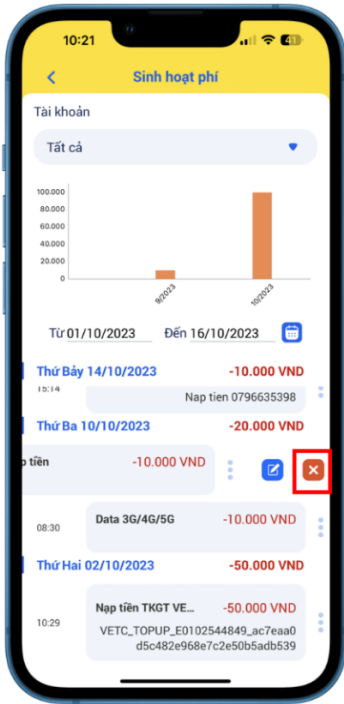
10:21

41

Sinh hoạt phí

Tài khoản

Tất cả

100.000
80.000
60.000
40.000
20.000
0

9/2023
10/2023

Từ 01/10/2023 Đến 16/10/2023

Thứ Bảy 14/10/2023 -10.000 VND

15:14

Nap tien 0796635398

Thứ Ba 10/10/2023 -20.000 VND

p tiền -10.000 VND

08:30 Data 3G/4G/5G -10.000 VND

Thứ Hai 02/10/2023 -50.000 VND

10:29 Nạp tiền TKGT VE... -50.000 VND

VETC_TOPUP_E0102544849_ac7eaa0d5c482e968e7c2e50b5adb539